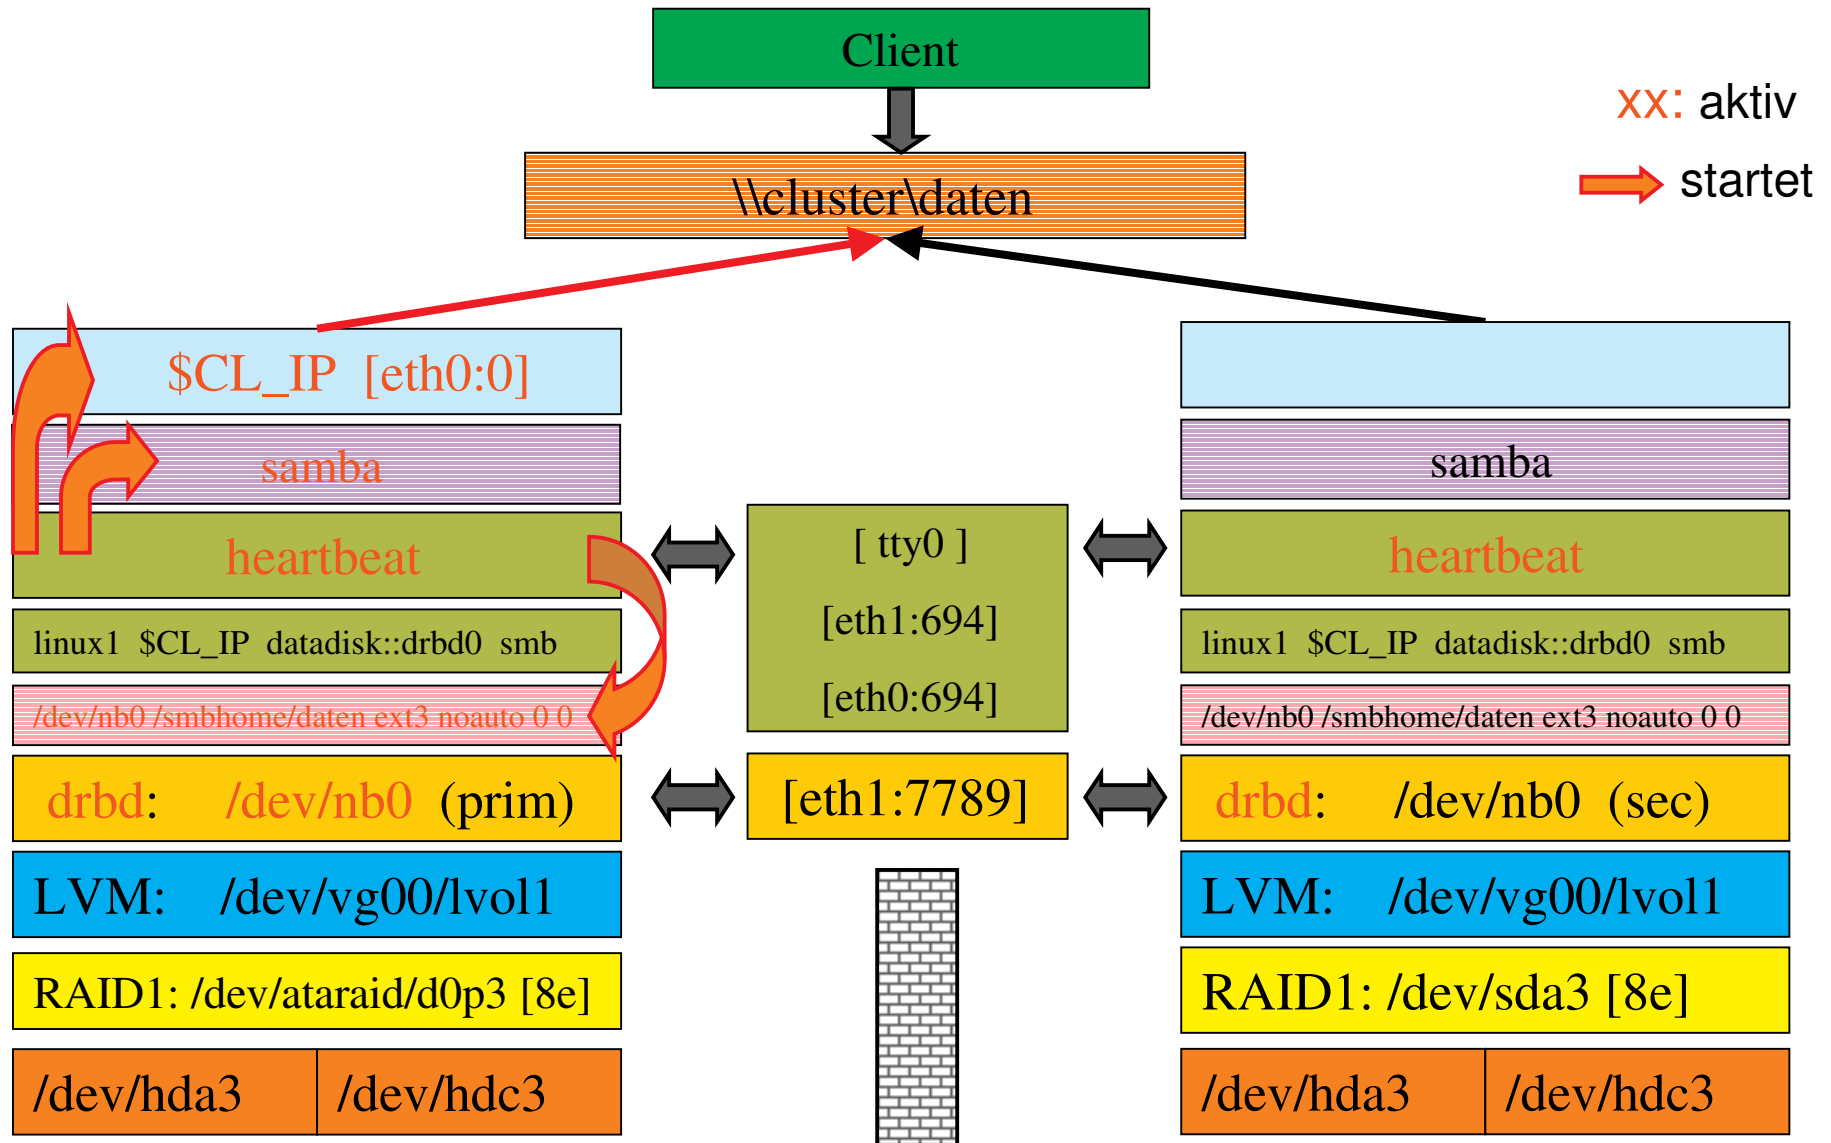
Client

\\cluster\daten

xx: aktiv

startet

$CL_IP [eth0:0]

samba

heartbeat

linux1 $CL_IP datadisk::drbd0 smb

/dev/nb0 /smbhome/daten ext3 noauto 0 0

drbd: /dev/nb0 (prim)

LVM: /dev/vg00/lvol1

RAID1: /dev/ataraid/d0p3 [8e]

/dev/hda3 /dev/hdc3

[ tty0 ]

[eth1:694]

[eth0:694]

[eth1:7789]

samba

heartbeat

linux1 $CL_IP datadisk::drbd0 smb

/dev/nb0 /smbhome/daten ext3 noauto 0 0

drbd: /dev/nb0 (sec)

LVM: /dev/vg00/lvol1

RAID1: /dev/sda3 [8e]

/dev/hda3 /dev/hdc3